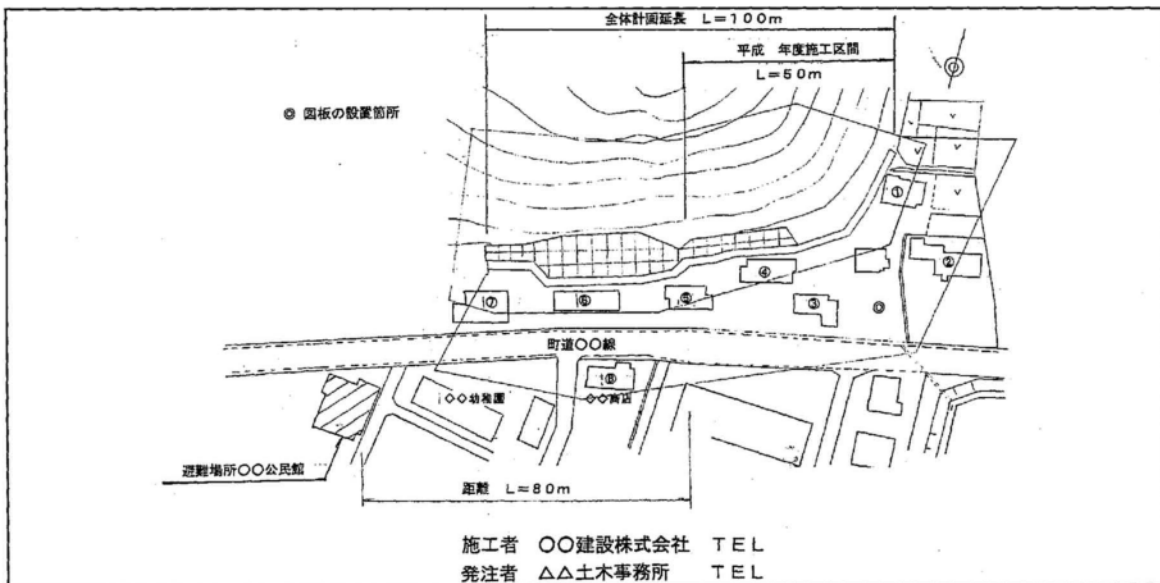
全体計画延長 L＝100m

平成 年度施工区間 L＝50m

◎ 図板の設置箇所

◎

①

②

③

④

⑤

⑥

⑦

◎

町道○○線

⑧

◇◇幼稚園

◇◇商店

避難場所○○公民館

距離 L＝80m

施工者 ○○建設株式会社 TEL
発注者 △△土木事務所 TEL